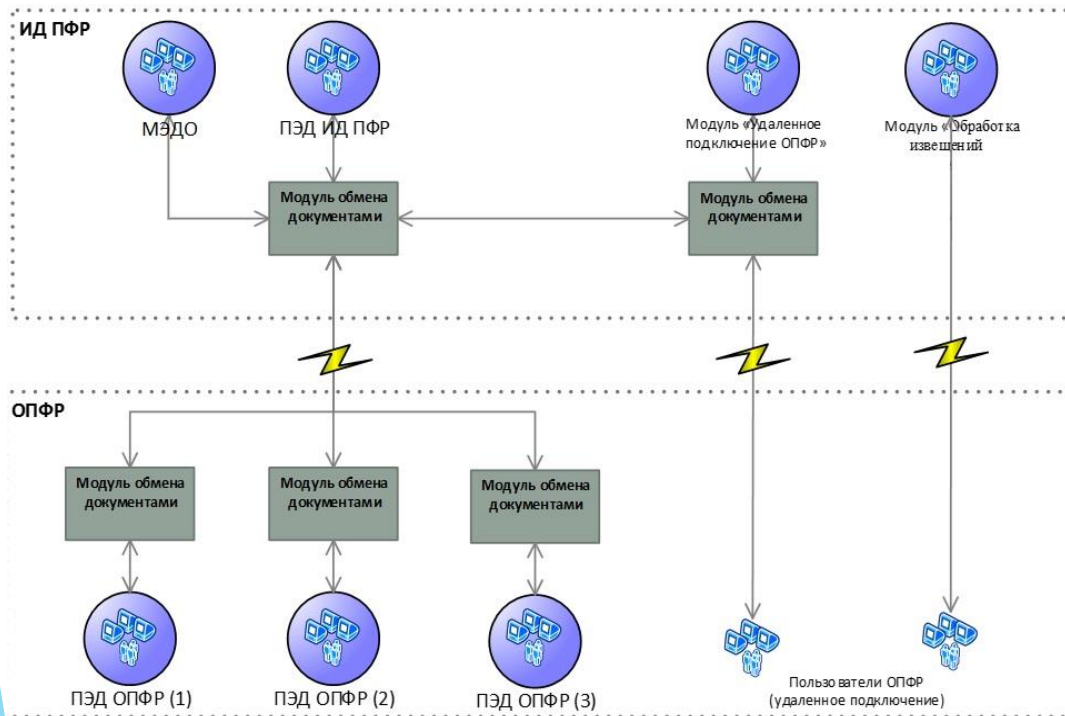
ИД ПФР

МЭДО

ПЭД ИД ПФР

Модуль «Удаленное подключение ОПФР»

Модуль «Обработка извещений»

Модуль обмена документами

Модуль обмена документами

ОПФР

Модуль обмена документами

Модуль обмена документами

Модуль обмена документами

ПЭД ОПФР (1)

ПЭД ОПФР (2)

ПЭД ОПФР (3)

Пользователи ОПФР (удаленное подключение)